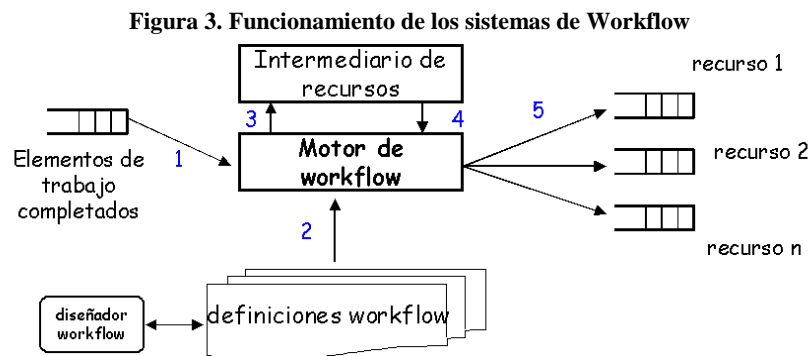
Figura 3. Funcionamiento de los sistemas de Workflow

Intermediario de recursos

3

4

5

recurso 1

recurso 2

recurso n

Elementos de trabajo completados

1

Motor de workflow

2

diseñador workflow

definiciones workflow